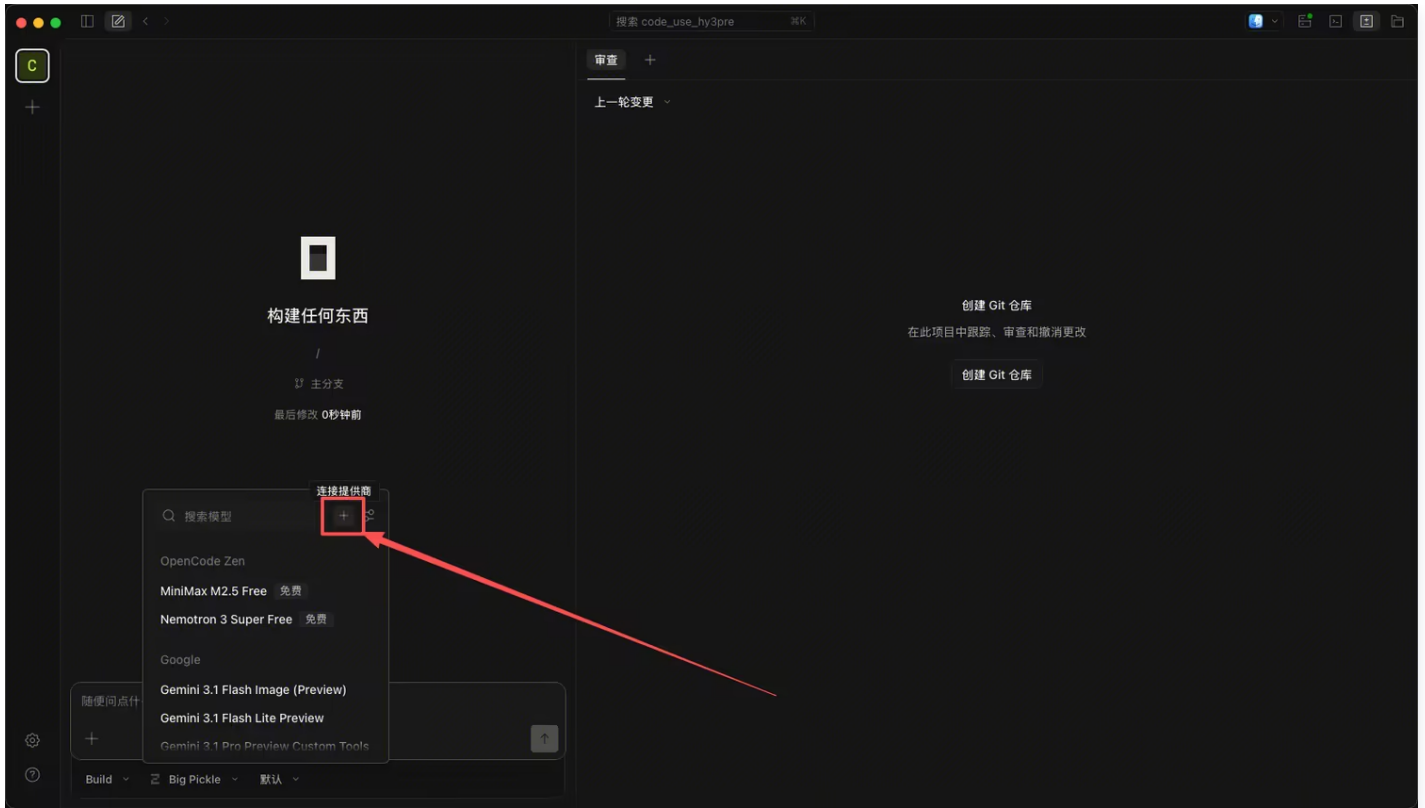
搜索 code_use_hy3pre ⌘K

C

审查 +

上一轮变更

构建任何东西

/

主分支

最后修改 0秒钟前

创建 Git 仓库

在此项目中跟踪、审查和撤消更改

创建 Git 仓库

连接提供商

搜索模型

OpenCode Zen

MiniMax M2.5 Free 免费

Nemotron 3 Super Free 免费

Google

Gemini 3.1 Flash Image (Preview)

Gemini 3.1 Flash Lite Preview

Gemini 3.1 Pro Preview Custom Tools

随便问点什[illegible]

Build Big Pickle 默认